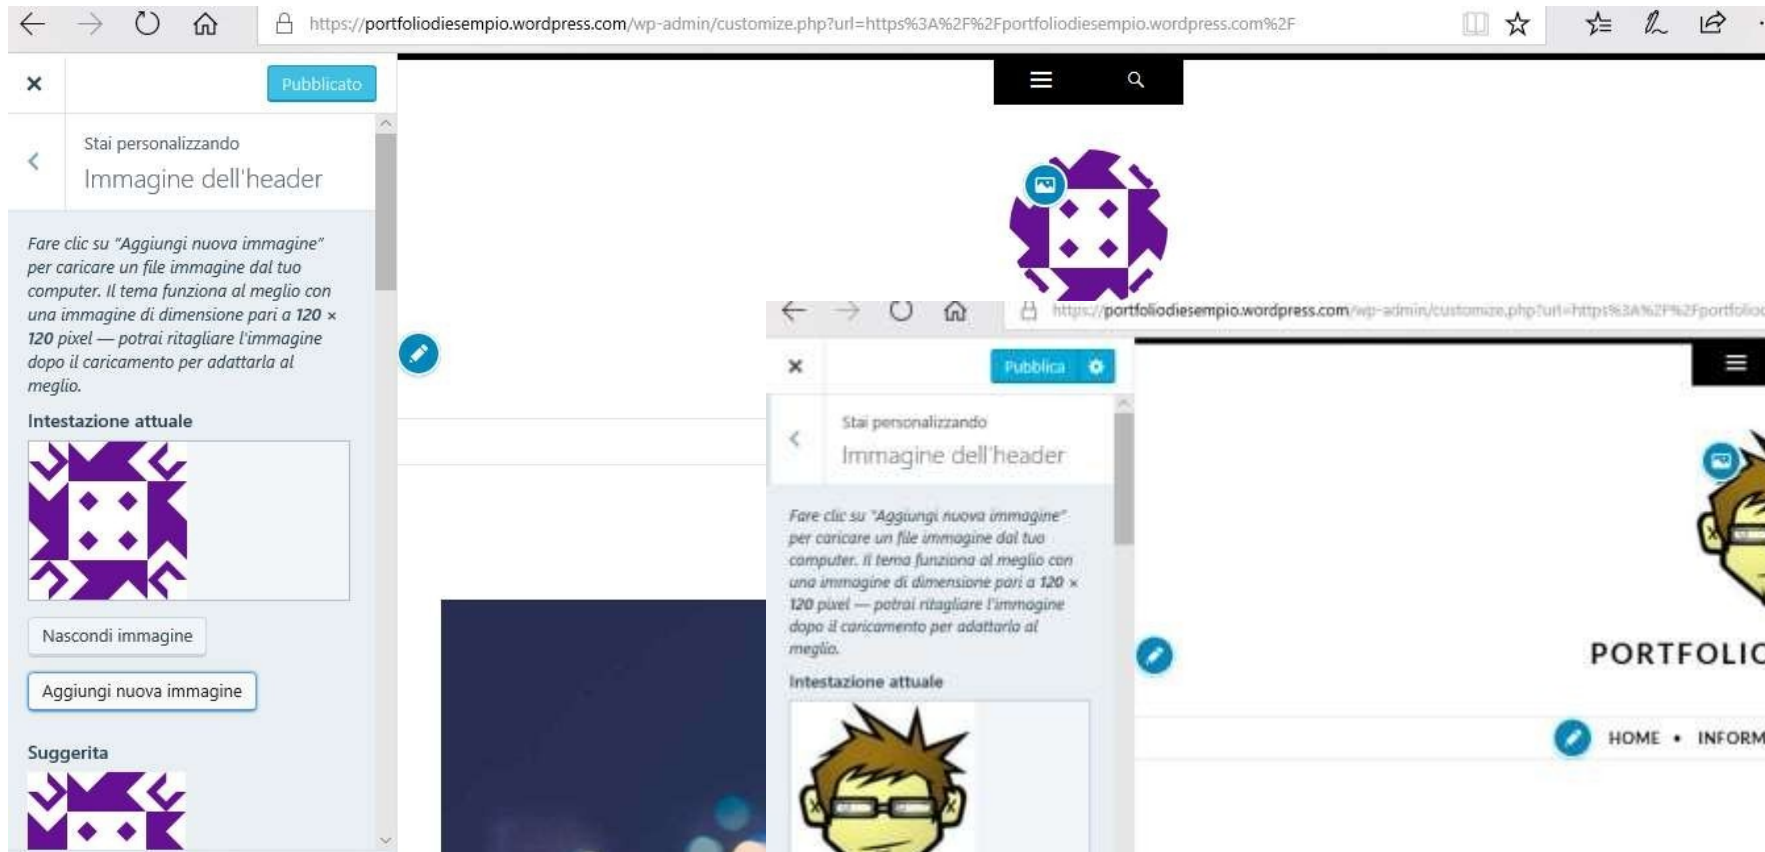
https://portfoliodiesempio.wordpress.com/wp-admin/customize.php?url=https%3A%2F%2Fportfoliodiesempio.wordpress.com%2F

×

Pubblicato

Stai personalizzando
Immagine dell'header

Fare clic su "Aggiungi nuova immagine" per caricare un file immagine dal tuo computer. Il tema funziona al meglio con una immagine di dimensione pari a 120 × 120 pixel — potrai ritagliare l'immagine dopo il caricamento per adattarla al meglio.

Intestazione attuale

Nascondi immagine

Aggiungi nuova immagine

Suggerita

https://portfoliodiesempio.wordpress.com/wp-admin/customize.php?url=https%3A%2F%2Fportfolio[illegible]

×

Pubblica

Stai personalizzando
Immagine dell'header

Fare clic su "Aggiungi nuova immagine" per caricare un file immagine dal tuo computer. Il tema funziona al meglio con una immagine di dimensione pari a 120 × 120 pixel — potrai ritagliare l'immagine dopo il caricamento per adattarla al meglio.

Intestazione attuale

PORTFOLIO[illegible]

HOME • INFORM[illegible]